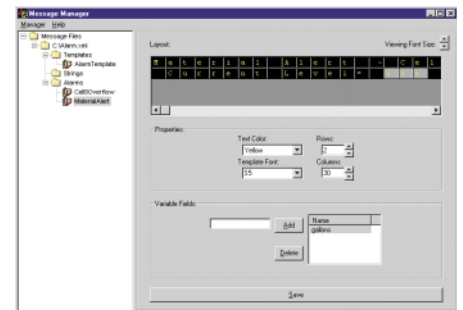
Message Manager

Manager Help

Message Files
C:\Alarm.xml
Templates
AlarmTemplate
Strings
Alarms
CellOverflow
MaterialAlert

Layout:

Viewing Font Size:

M a t e r i a l   A l e r t   -   C e l
C u r r e n t   L e v e l =

Properties:

Text Color:
Yellow

Rows:
2

Template Font:
5:5

Columns:
30

Variable Fields:

Add

Delete

Name
gallons

Save